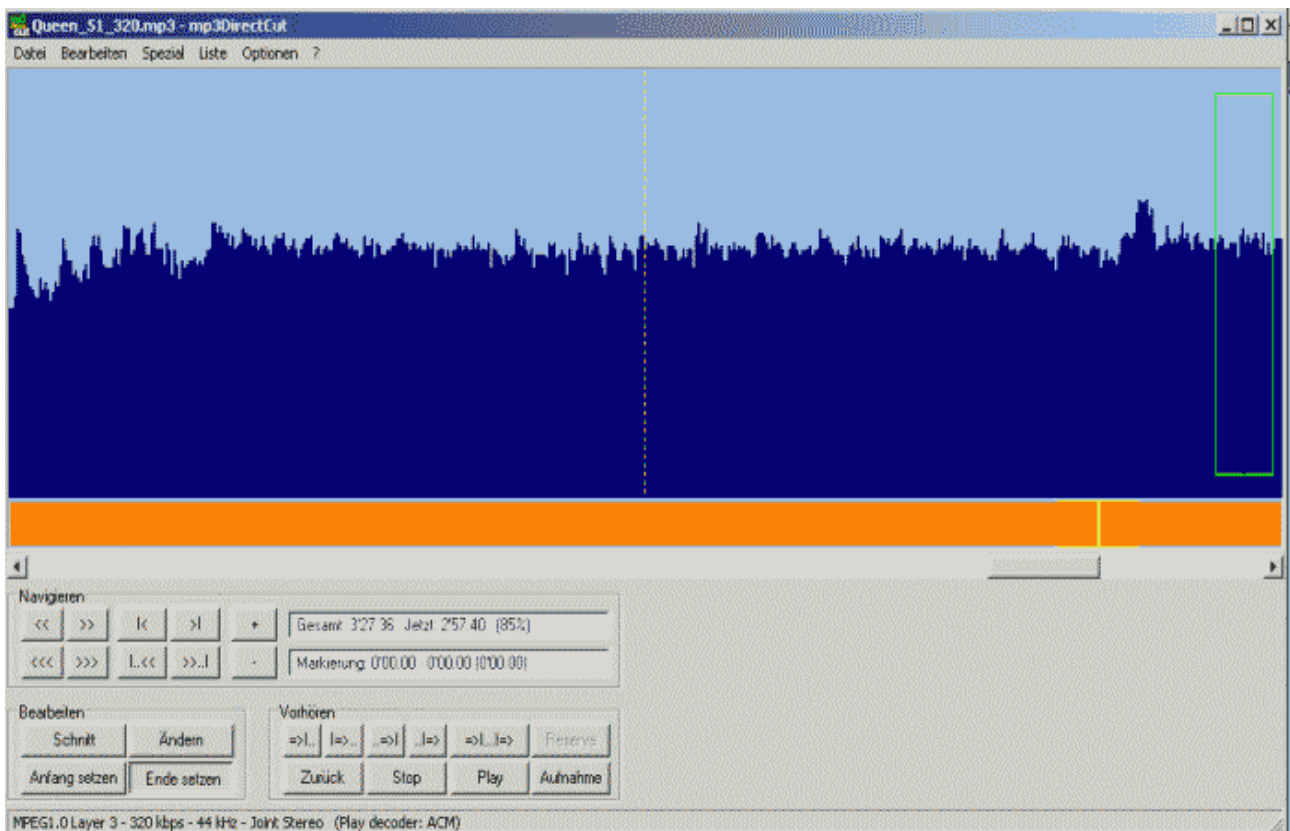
Queen_51_320.mp3 - mp3DirectCut

Datei Bearbeiten Spezial Liste Optionen ?

Navigieren

<< >> |< >| +

<<< >>> |..<< >>..| -

Gesamt 3'27.36 Jetzt 2'57.40 (85%)

Markierung 0'00.00 0'00.00 (0'00.00)

Bearbeiten

Schnitt Ändern

Anfang setzen Ende setzen

Vorhören

=>|.. |=>.. ..=>| ..|=> =>|..|=> Reserve

Zurück Stop Play Aufnahme

MPEG1.0 Layer 3 - 320 kbps - 44 kHz - Joint Stereo (Play decoder: ACM)